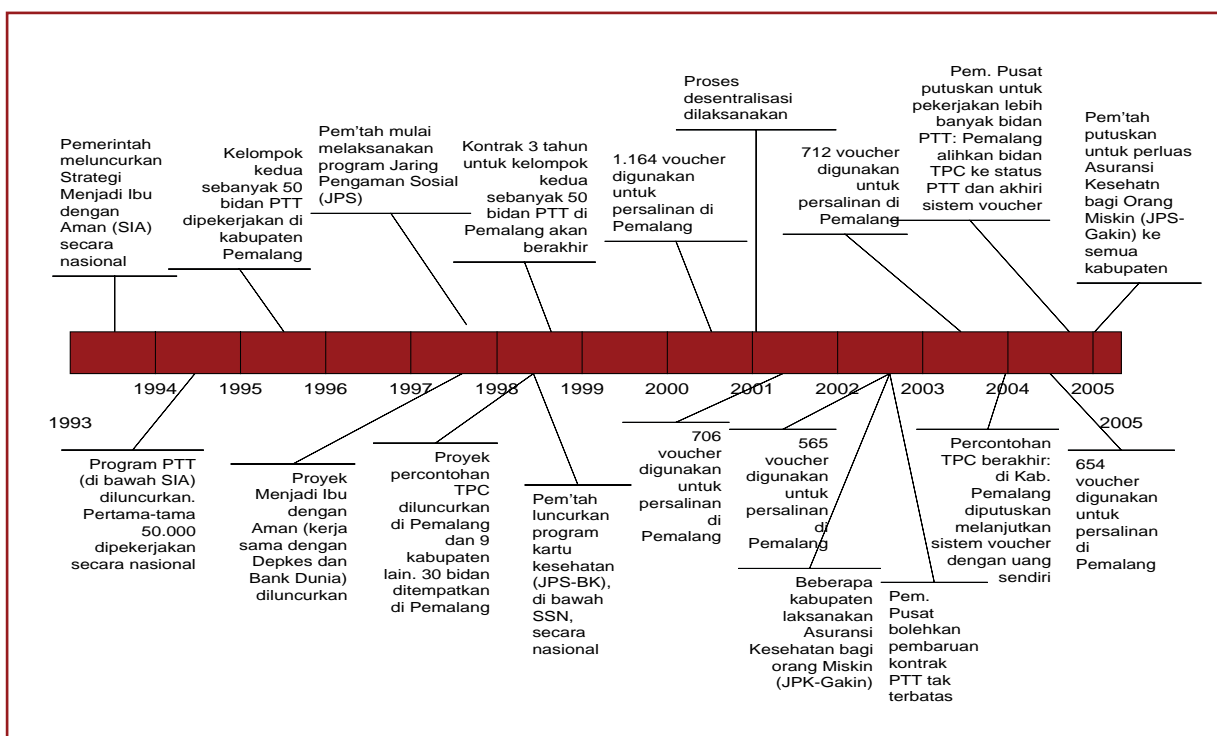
Pemerintah meluncurkan Strategi Menjadi Ibu dengan Aman (SIA) secara nasional

Kelompok kedua sebanyak 50 bidan PTT dipekerjakan di kabupaten Pemalang

Pem'tah mulai melaksanakan program Jaring Pengaman Sosial (JPS)

Kontrak 3 tahun untuk kelompok kedua sebanyak 50 bidan PTT di Pemalang akan berakhir

1.164 voucher digunakan untuk persalinan di Pemalang

Proses desentralisasi dilaksanakan

712 voucher digunakan untuk persalinan di Pemalang

Pem. Pusat putuskan untuk pekerjakan lebih banyak bidan PTT: Pemalang alihkan bidan TPC ke status PTT dan akhiri sistem voucher

Pem'tah putuskan untuk perluas Asuransi Kesehatn bagi Orang Miskin (JPS-Gakin) ke semua kabupaten

1993 1994 1995 1996 1997 1998 1999 2000 2001 2002 2003 2004 2005 2005

Program PTT (di bawah SIA) diluncurkan. Pertama-tama 50.000 dipekerjakan secara nasional

Proyek Menjadi Ibu dengan Aman (kerja sama dengan Depkes dan Bank Dunia) diluncurkan

Proyek percontohan TPC diluncurkan di Pemalang dan 9 kabupaten lain. 30 bidan ditempatkan di Pemalang

Pem'tah luncurkan program kartu kesehatan (JPS-BK), di bawah SSN, secara nasional

706 voucher digunakan untuk persalinan di Pemalang

565 voucher digunakan untuk persalinan di Pemalang

Beberapa kabupaten laksanakan Asuransi Kesehatan bagi orang Miskin (JPK-Gakin)

Pem. Pusat bolehkan pembaruan kontrak PTT tak terbatas

Percontohan TPC berakhir: di Kab. Pemalang diputuskan melanjutkan sistem voucher dengan uang sendiri

654 voucher digunakan untuk persalinan di Pemalang